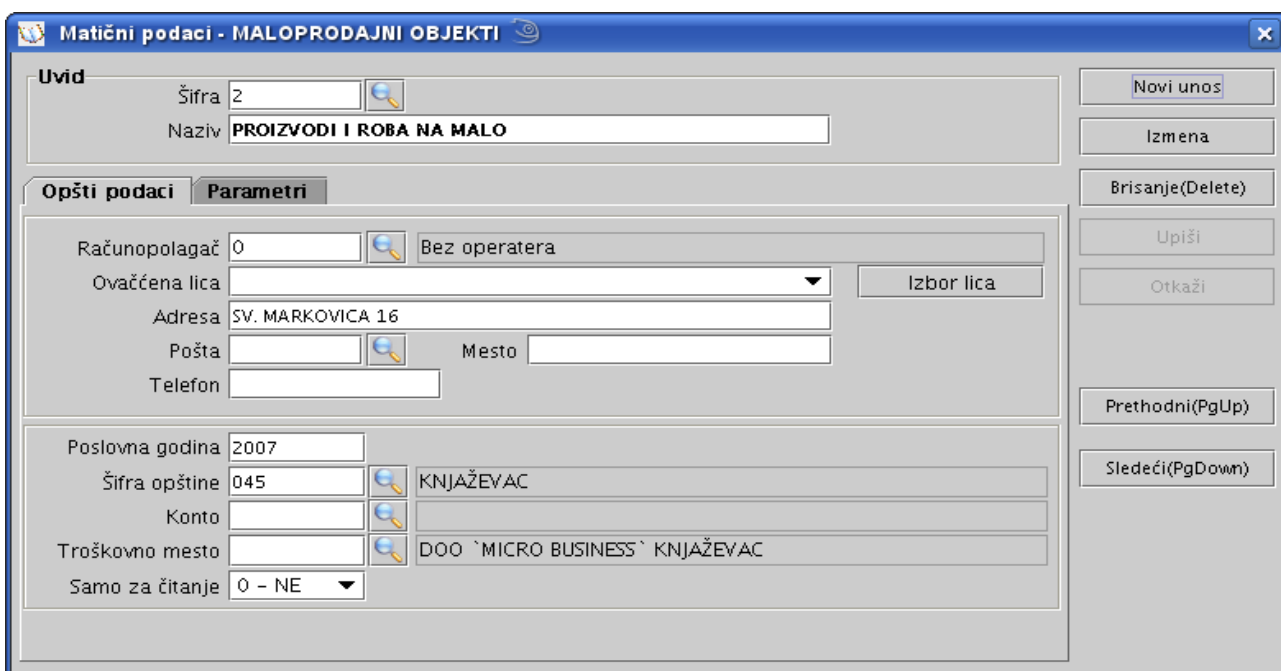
Matični podaci - MALOPRODAJNI OBJEKTI

Uvid
Šifra 2
Naziv PROIZVODI I ROBA NA MALO

Novi unos
Izmena
Brisanje(Delete)
Upiši
Otkaži
Prethodni(PgUp)
Sledeći(PgDown)

Opšti podaci
Parametri

Računopolagač 0 Bez operatera
Ovaččena lica
Izbor lica
Adresa SV. MARKOVICA 16
Pošta
Mesto
Telefon

Poslovna godina 2007
Šifra opštine 045 KNJAŽEVAC
Konto
Troškovno mesto DOO `MICRO BUSINESS` KNJAŽEVAC
Samo za čitanje 0 – NE